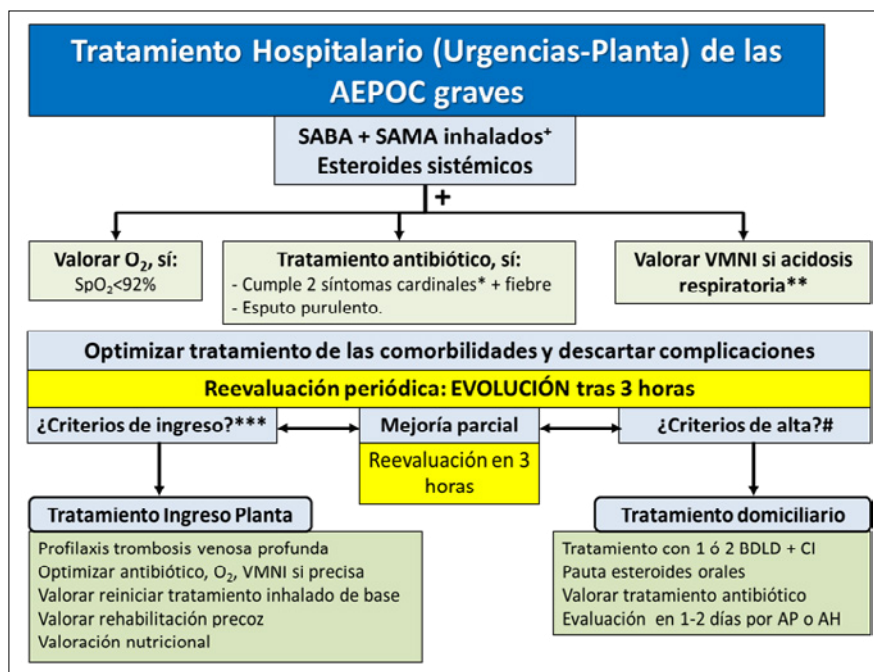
Tratamiento Hospitalario (Urgencias-Planta) de las AEPOC graves

SABA + SAMA inhalados⁺
Esteroides sistémicos

+

Valorar $O_2$, sí:
$SpO_2$<92%

Tratamiento antibiótico, sí:
- Cumple 2 síntomas cardinales* + fiebre
- Esputo purulento.

Valorar VMNI si acidosis respiratoria**

Optimizar tratamiento de las comorbilidades y descartar complicaciones

Reevaluación periódica: EVOLUCIÓN tras 3 horas

¿Criterios de ingreso?***

Mejoría parcial

¿Criterios de alta?#

Reevaluación en 3 horas

Tratamiento Ingreso Planta

Profilaxis trombosis venosa profunda
Optimizar antibiótico, $O_2$, VMNI si precisa
Valorar reiniciar tratamiento inhalado de base
Valorar rehabilitación precoz
Valoración nutricional

Tratamiento domiciliario

Tratamiento con 1 ó 2 BDLD + CI
Pauta esteroides orales
Valorar tratamiento antibiótico
Evaluación en 1-2 días por AP o AH